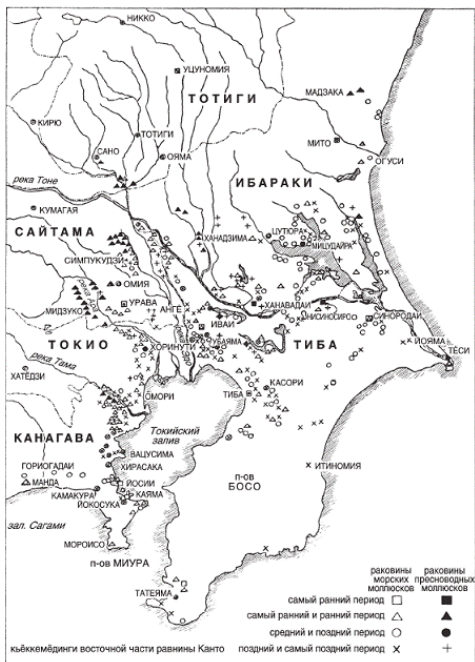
НИККО
УЦУНОМИЯ
ТОТИГИ
МАДЗАКА
КИРЮ
ТОТИГИ
САНО
ОЯМА
МИТО
ОГУСИ
река Тоне
ИБАРАКИ
КУМАГАЯ
САЙТАМА
ХАНАДЗИМА
ЦУЧУРА
МИЦУДАЙРА
СИМПУКУДЗИ
ОМИЯ
МИДЗУКО
УРАВА
АНГЕ
ХАНАВАДАИ
СИНОДАИ
СИНОРОДАИ
ИВАИ
ХОРИНУТИ
УБАЯМА
ТОКИО
ТИБА
ИОЯМА
ТЕСИ
река Тама
ХАТЕДЗИ
ОМОРИ
КАСОРИ
ТИБА
КАНАГАВА
Токийский залив
ВАЦУСИМА
ГОРИОГАДАИ
ХИРАСАКА
МАНДА
ЙОСИИ
КАЯМА
КАМАКУРА
ЙОКОСУКА
п-ов БОСО
ИТИНОМИЯ
зал. Сагами
МОРОИСО
п-ов МИУРА
ТАТЕЯМА

| | раковины морских моллюсков | раковины пресноводных моллюсков |
|---|---|---|
| самый ранний период | □ | ■ |
| самый ранний и ранний период | △ | ▲ |
| средний и поздний период | ○ | ● |
| поздний и самый поздний период | × | + |

кьёккемёдинги восточной части равнины Канто